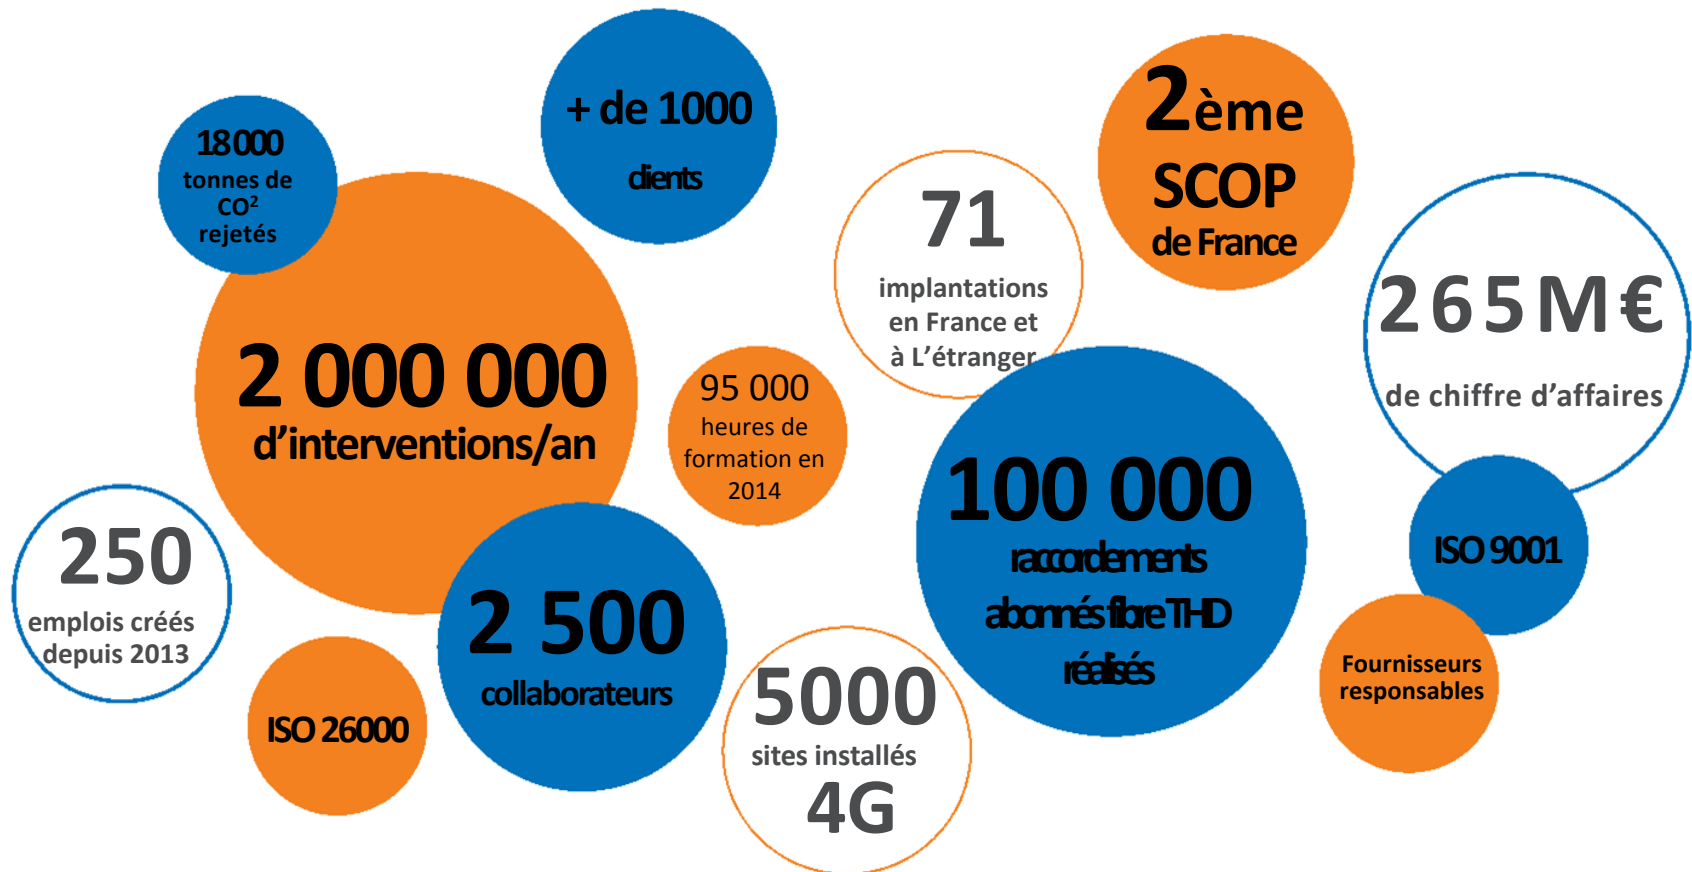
18 000 tonnes de CO$^2$ rejetés

+ de 1000 clients

2ème SCOP de France

71 implantations en France et à L'étranger

265 M€ de chiffre d'affaires

2 000 000 d'interventions/an

95 000 heures de formation en 2014

100 000 raccordements abonnés fibre THD réalisés

ISO 9001

250 emplois créés depuis 2013

2 500 collaborateurs

ISO 26000

5000 sites installés 4G

Fournisseurs responsables